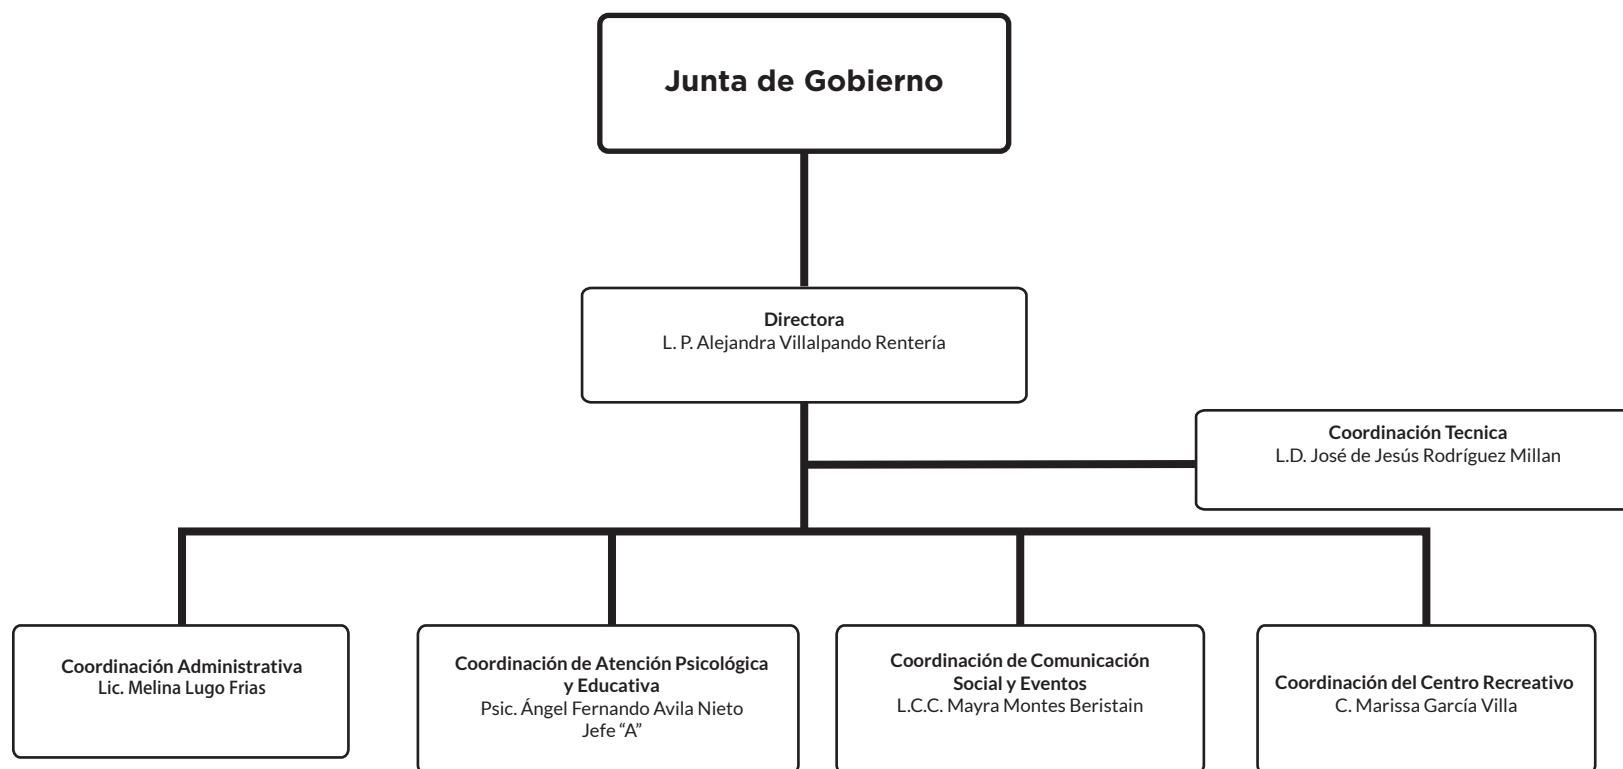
Junta de Gobierno

Directora
L. P. Alejandra Villalpando Rentería

Coordinación Tecnica
L.D. José de Jesús Rodríguez Millan

Coordinación Administrativa
Lic. Melina Lugo Frias

Coordinación de Atención Psicológica y Educativa
Psic. Ángel Fernando Avila Nieto
Jefe "A"

Coordinación de Comunicación Social y Eventos
L.C.C. Mayra Montes Beristain

Coordinación del Centro Recreativo
C. Marissa García Villa